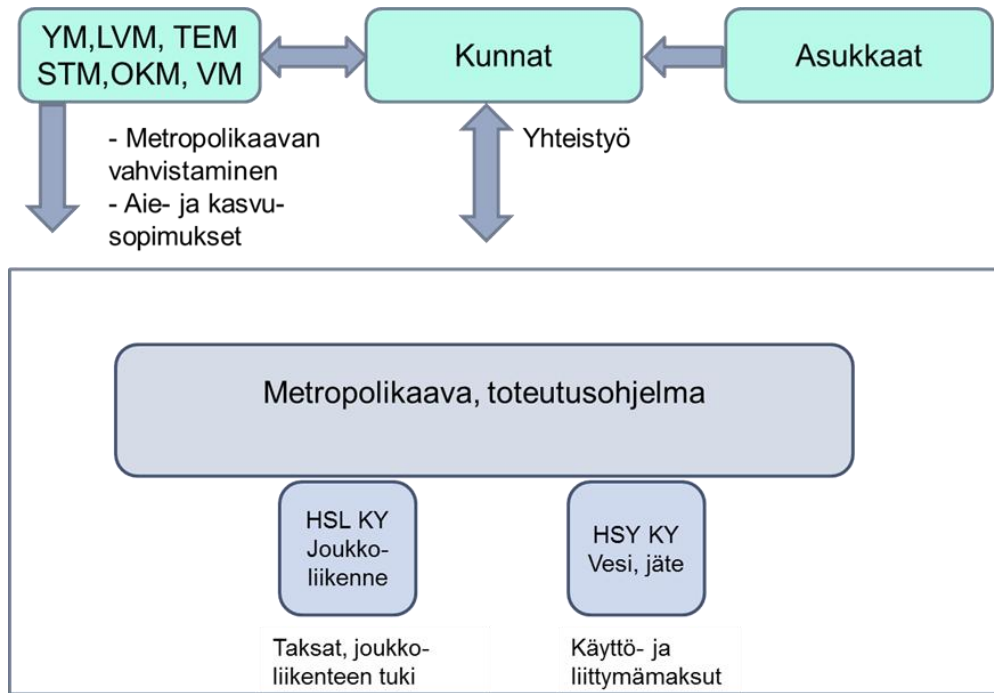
YM,LVM, TEM
STM,OKM, VM

Kunnat

Asukkaat

- Metropolikaavan vahvistaminen
- Aie- ja kasvusopimukset

Yhteistyö

Metropolikaava, toteutusohjelma

HSL KY
Joukkoliikenne

HSY KY
Vesi, jäte

Taksat, joukkoliikenteen tuki

Käyttö- ja liittymämaksut